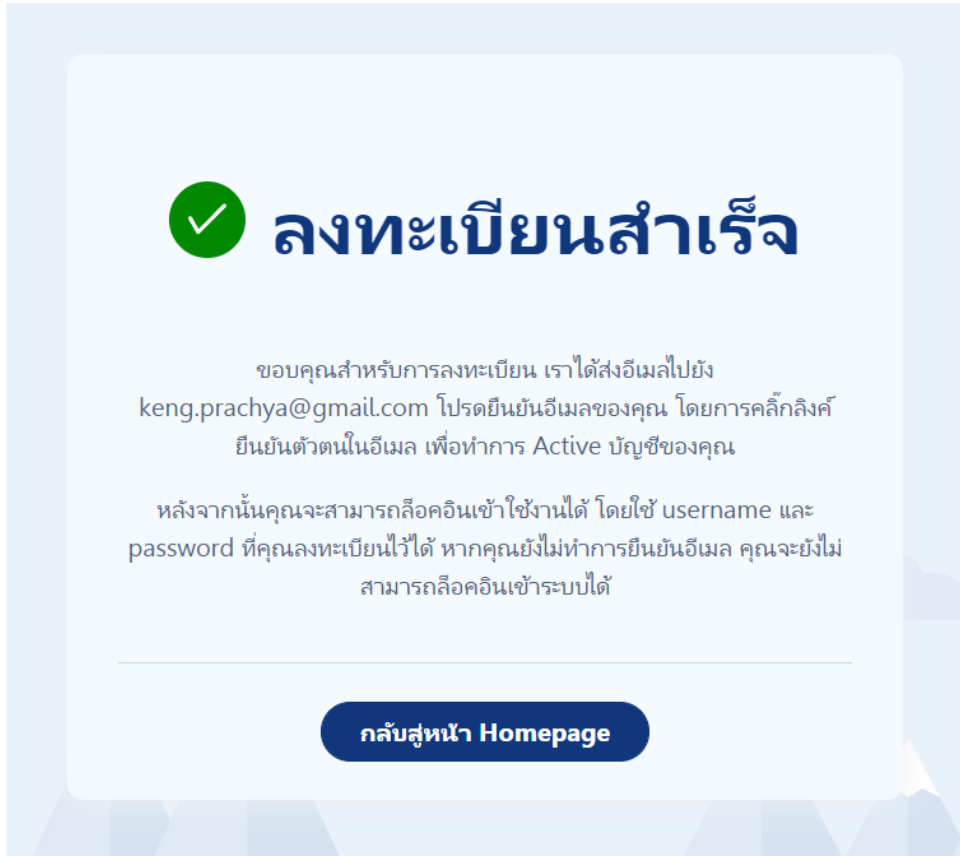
ลงทะเบียนสำเร็จ

ขอบคุณสำหรับการลงทะเบียน เราได้ส่งอีเมลไปยัง keng.prachya@gmail.com โปรดยืนยันอีเมลของคุณ โดยการคลิ๊กลิงค์ยืนยันตัวตนในอีเมล เพื่อทำการ Active บัญชีของคุณ

หลังจากนั้นคุณจะสามารถล็อคอินเข้าใช้งานได้ โดยใช้ username และ password ที่คุณลงทะเบียนไว้ได้ หากคุณยังไม่ทำการยืนยันอีเมล คุณจะยังไม่สามารถล็อคอินเข้าระบบได้

กลับสู่หน้า Homepage